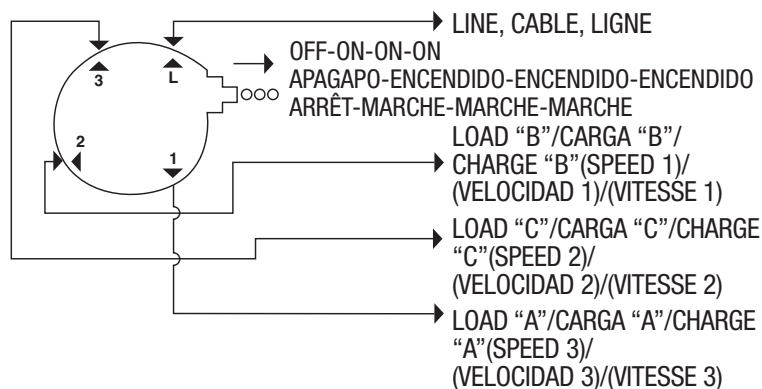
LINE, CABLE, LIGNE

OFF-ON-ON-ON
APAGAPO-ENCENDIDO-ENCENDIDO-ENCENDIDO
ARRÊT-MARCHE-MARCHE-MARCHE

3
L
2
1

LOAD "B"/CARGA "B"/
CHARGE "B"(SPEED 1)/
(VELOCIDAD 1)/(VITESSE 1)

LOAD "C"/CARGA "C"/CHARGE
"C"(SPEED 2)/
(VELOCIDAD 2)/(VITESSE 2)

LOAD "A"/CARGA "A"/CHARGE
"A"(SPEED 3)/
(VELOCIDAD 3)/(VITESSE 3)